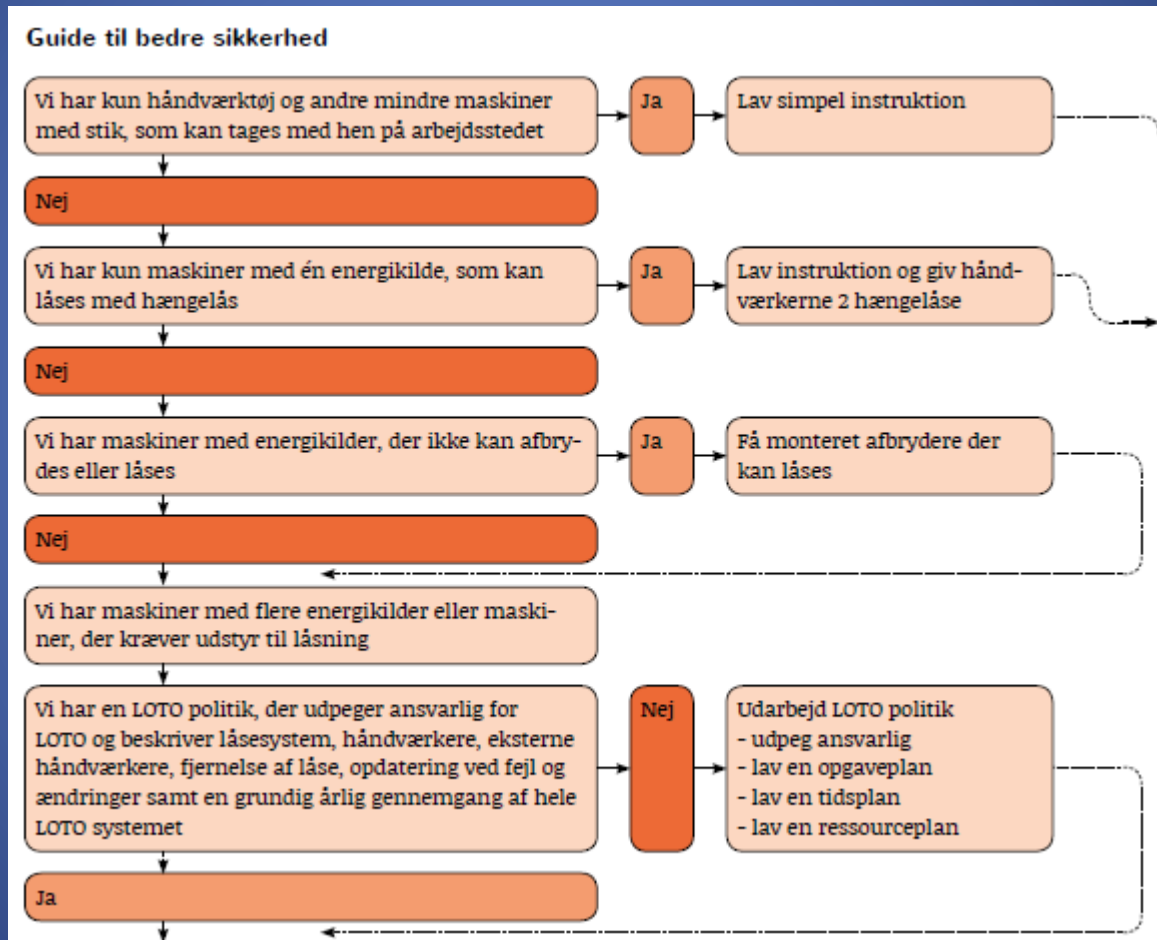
Guide til bedre sikkerhed

Vi har kun håndværktøj og andre mindre maskiner med stik, som kan tages med hen på arbejdsstedet

Ja

Lav simpel instruktion

Nej

Vi har kun maskiner med én energikilde, som kan låses med hængelås

Ja

Lav instruktion og giv håndværkerne 2 hængelåse

Nej

Vi har maskiner med energikilder, der ikke kan afbrydes eller låses

Ja

Få monteret afbrydere der kan låses

Nej

Vi har maskiner med flere energikilder eller maskiner, der kræver udstyr til låsning

Vi har en LOTO politik, der udpeger ansvarlig for LOTO og beskriver låsesystem, håndværkere, eksterne håndværkere, fjernelse af låse, opdatering ved fejl og ændringer samt en grundig årlig gennemgang af hele LOTO systemet

Nej

Udarbejd LOTO politik
- udpeg ansvarlig
- lav en opgaveplan
- lav en tidsplan
- lav en ressourceplan

Ja